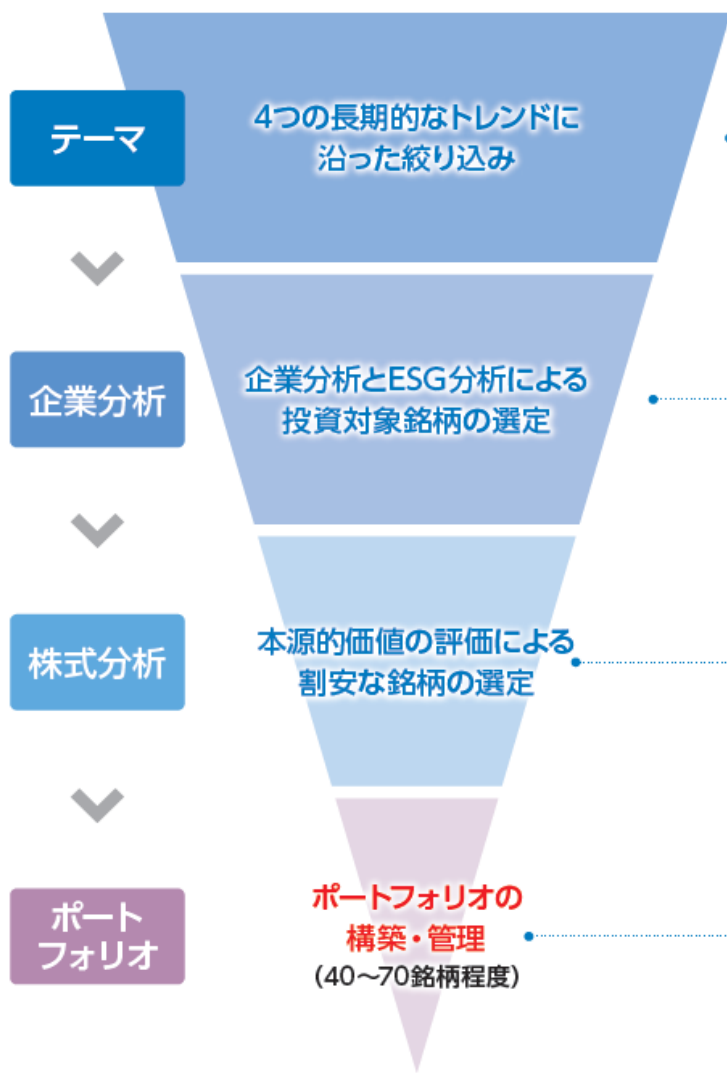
テーマ

4つの長期的なトレンドに沿った絞り込み

企業分析

企業分析とESG分析による投資対象銘柄の選定

株式分析

本源的価値の評価による割安な銘柄の選定

ポートフォリオ

ポートフォリオの構築・管理
（40～70銘柄程度）